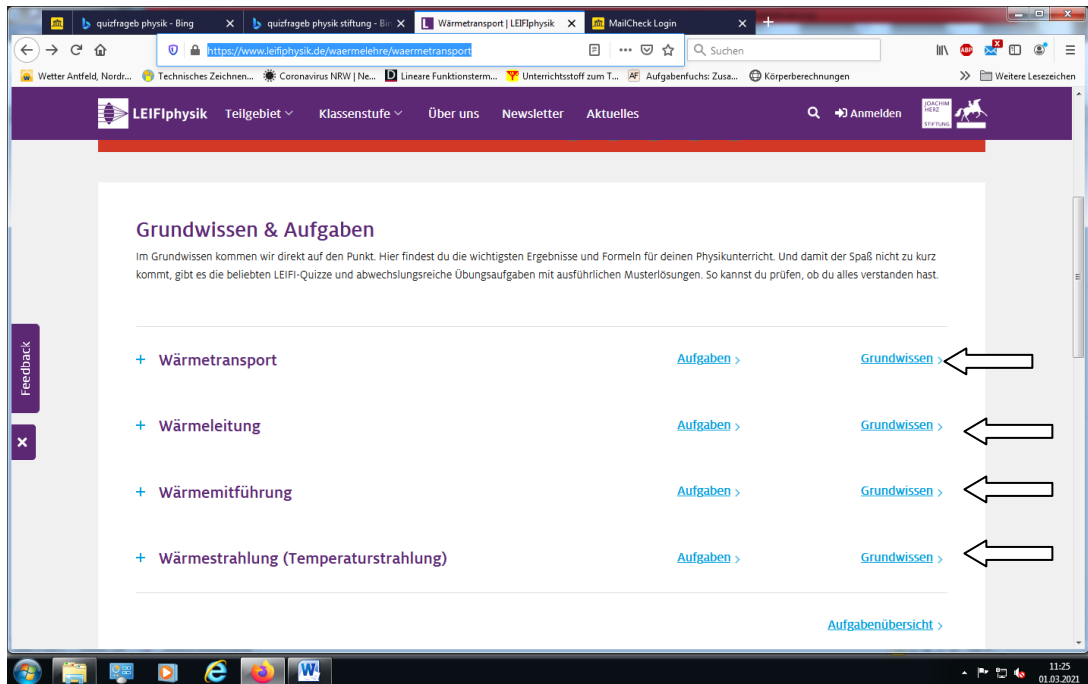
quizfrageb physik - Bing
quizfrageb physik stiftung - Bi
Wärmetransport | LEIFIphysik
MailCheck Login

https://www.leifiphysik.de/waermelehre/waermetransport
Suchen

Wetter Antfeld, Nordr... Technisches Zeichnen... Coronavirus NRW | Ne... Lineare Funktionsterm... Unterrichtsstoff zum T... Aufgabenfuchs: Zusa... Körperberechnungen
Weitere Lesezeichen

LEIFIphysik Teilgebiet Klassenstufe Über uns Newsletter Aktuelles Anmelden
JOACHIM HERZ STIFTUNG

Grundwissen & Aufgaben

Im Grundwissen kommen wir direkt auf den Punkt. Hier findest du die wichtigsten Ergebnisse und Formeln für deinen Physikunterricht. Und damit der Spaß nicht zu kurz kommt, gibt es die beliebten LEIFI-Quizze und abwechslungsreiche Übungsaufgaben mit ausführlichen Musterlösungen. So kannst du prüfen, ob du alles verstanden hast.

Feedback

+ Wärmetransport Aufgaben › Grundwissen ›

+ Wärmeleitung Aufgaben › Grundwissen ›

+ Wärmemitführung Aufgaben › Grundwissen ›

+ Wärmestrahlung (Temperaturstrahlung) Aufgaben › Grundwissen ›

Aufgabenübersicht ›

11:25
01.03.2021